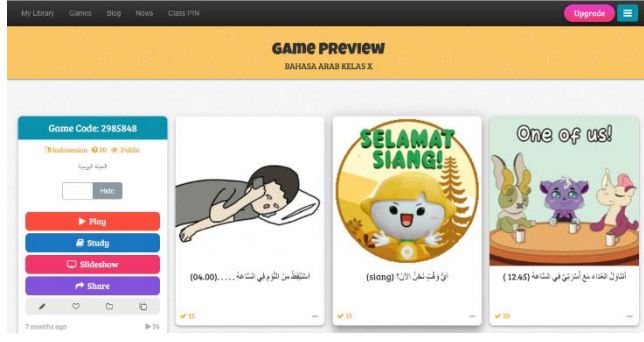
My Library Games Blog News Class PIN

Upgrade

GAME PREVIEW

BAHASA ARAB KELAS X

Game Code: 2985848

Indonesian 20 Public

الحياة اليومية

Hide

Play

Study

Slideshow

Share

7 months ago 76

أستيقظ من النوم في الساعة ..... (04.00)

15

SELAMAT SIANG!

أيُّ وقتٍ نحنُ الآنَ؟ (siang)

15

One of us!

أتناولُ الغداء مع أسرتي في الساعة (12.45)

30